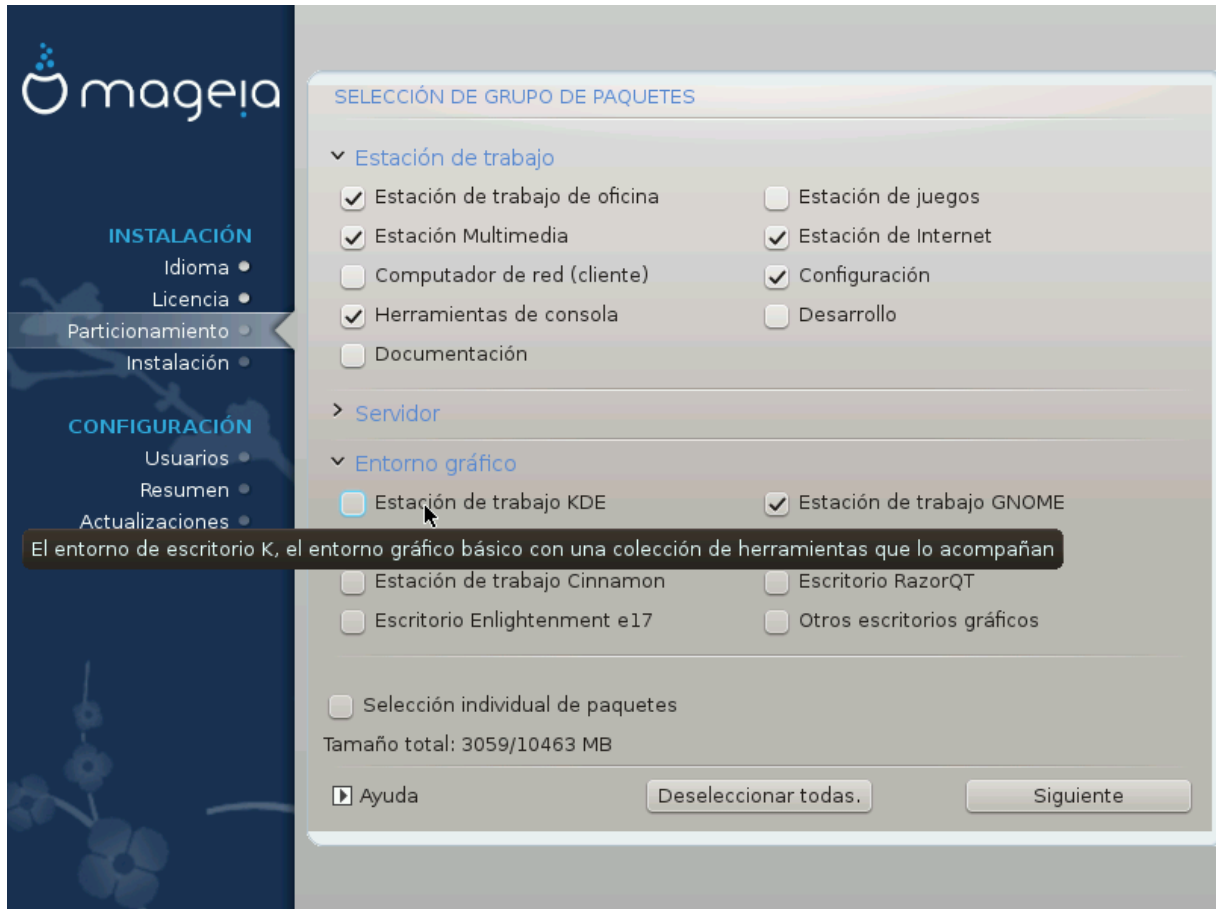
mageia

INSTALACIÓN
Idioma
Licencia
Particionamiento
Instalación

CONFIGURACIÓN
Usuarios
Resumen
Actualizaciones

SELECCIÓN DE GRUPO DE PAQUETES

Estación de trabajo

Estación de trabajo de oficina
Estación de juegos
Estación Multimedia
Estación de Internet
Computador de red (cliente)
Configuración
Herramientas de consola
Desarrollo
Documentación

Servidor

Entorno gráfico

Estación de trabajo KDE
Estación de trabajo GNOME

El entorno de escritorio K, el entorno gráfico básico con una colección de herramientas que lo acompañan

Estación de trabajo Cinnamon
Escritorio RazorQT
Escritorio Enlightenment e17
Otros escritorios gráficos

Selección individual de paquetes

Tamaño total: 3059/10463 MB

Ayuda
Deseleccionar todas.
Siguiente